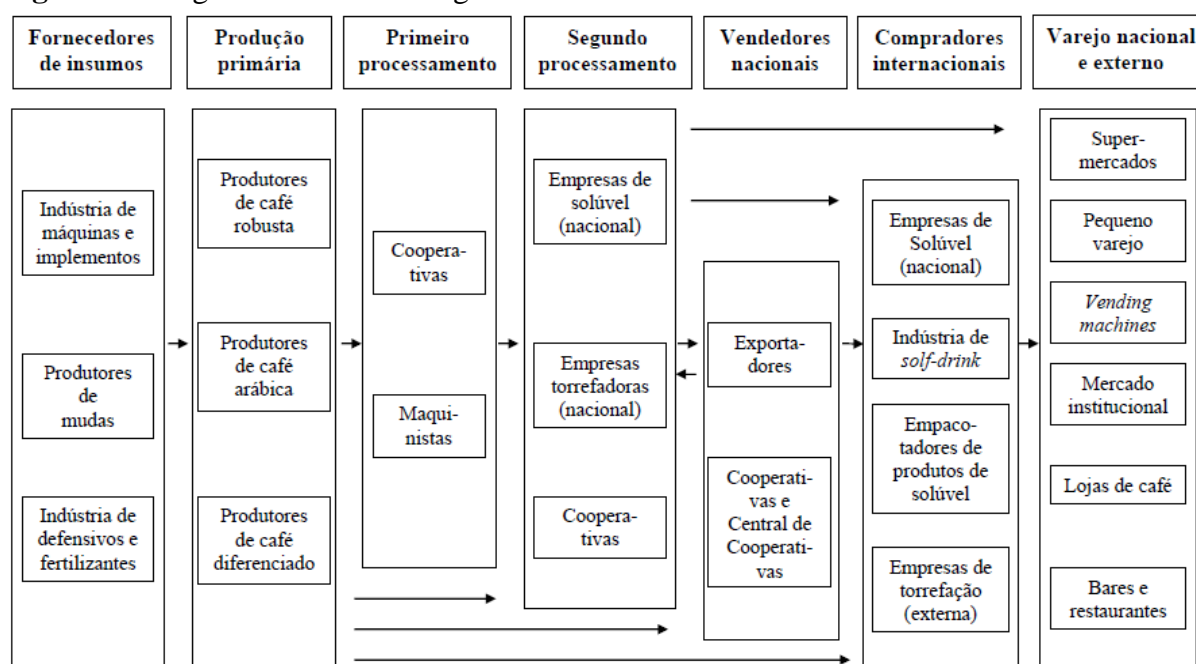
Fornecedores de insumos

Produção primária

Primeiro processamento

Segundo processamento

Vendedores nacionais

Compradores internacionais

Varejo nacional e externo

Indústria de máquinas e implementos

Produtores de mudas

Indústria de defensivos e fertilizantes

Produtores de café robusta

Produtores de café arábica

Produtores de café diferenciado

Cooperativas

Maquinistas

Empresas de solúvel (nacional)

Empresas torrefadoras (nacional)

Cooperativas

Exportadores

Cooperativas e Central de Cooperativas

Empresas de Solúvel (nacional)

Indústria de solf-drink

Empacotadores de produtos de solúvel

Empresas de torrefação (externa)

Supermercados

Pequeno varejo

Vending machines

Mercado institucional

Lojas de café

Bares e restaurantes